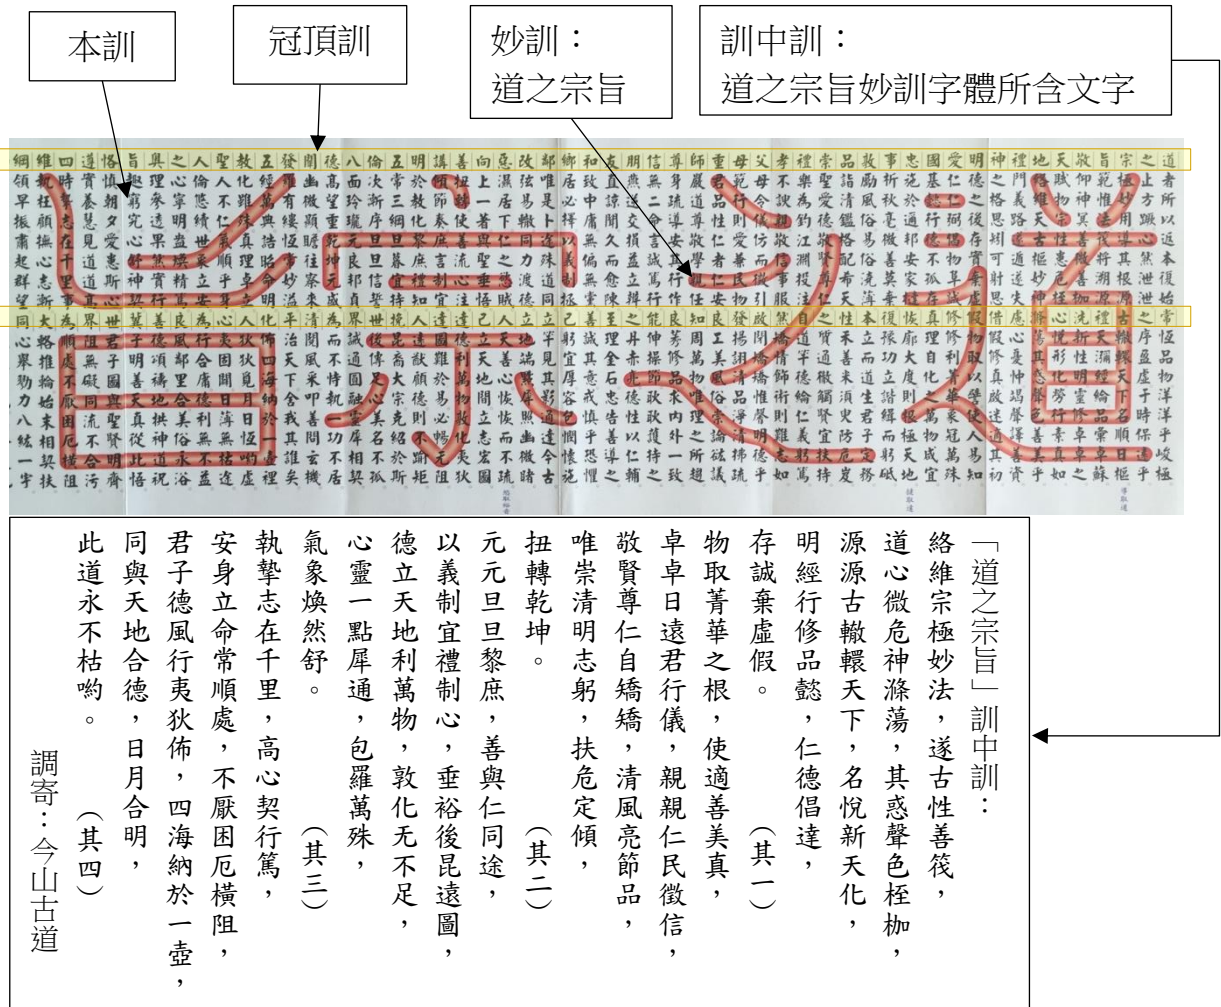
本訓

冠頂訓

妙訓：
道之宗旨

訓中訓：
道之宗旨妙訓字體所含文字

「道之宗旨」訓中訓：

絡維宗極妙法，遂古性善筏，
道心微危神滌蕩，其惑聲色桎枷，
源源古轍轘天下，名悅新天化，
明經行修品懿，仁德倡達，
存誠棄虛假。　（其一）

物取菁華之根，使適善美真，
卓卓日遠君行儀，親親仁民徵信，
敬賢尊仁自矯矯，清風亮節品，
唯崇清明志躬，扶危定傾，
扭轉乾坤。　（其二）

元元旦旦黎庶，善與仁同途，
以義制宜禮制心，垂裕後昆遠圖，
德立天地利萬物，敦化无不足，
心靈一點犀通，包羅萬殊，
氣象煥然舒。　（其三）

執摯志在千里，高心契行篤，
安身立命常順處，不厭困厄橫阻，
君子德風行夷狄佈，四海納於一壺，
同與天地合德，日月合明，
此道永不枯喲。　（其四）

調寄：今山古道